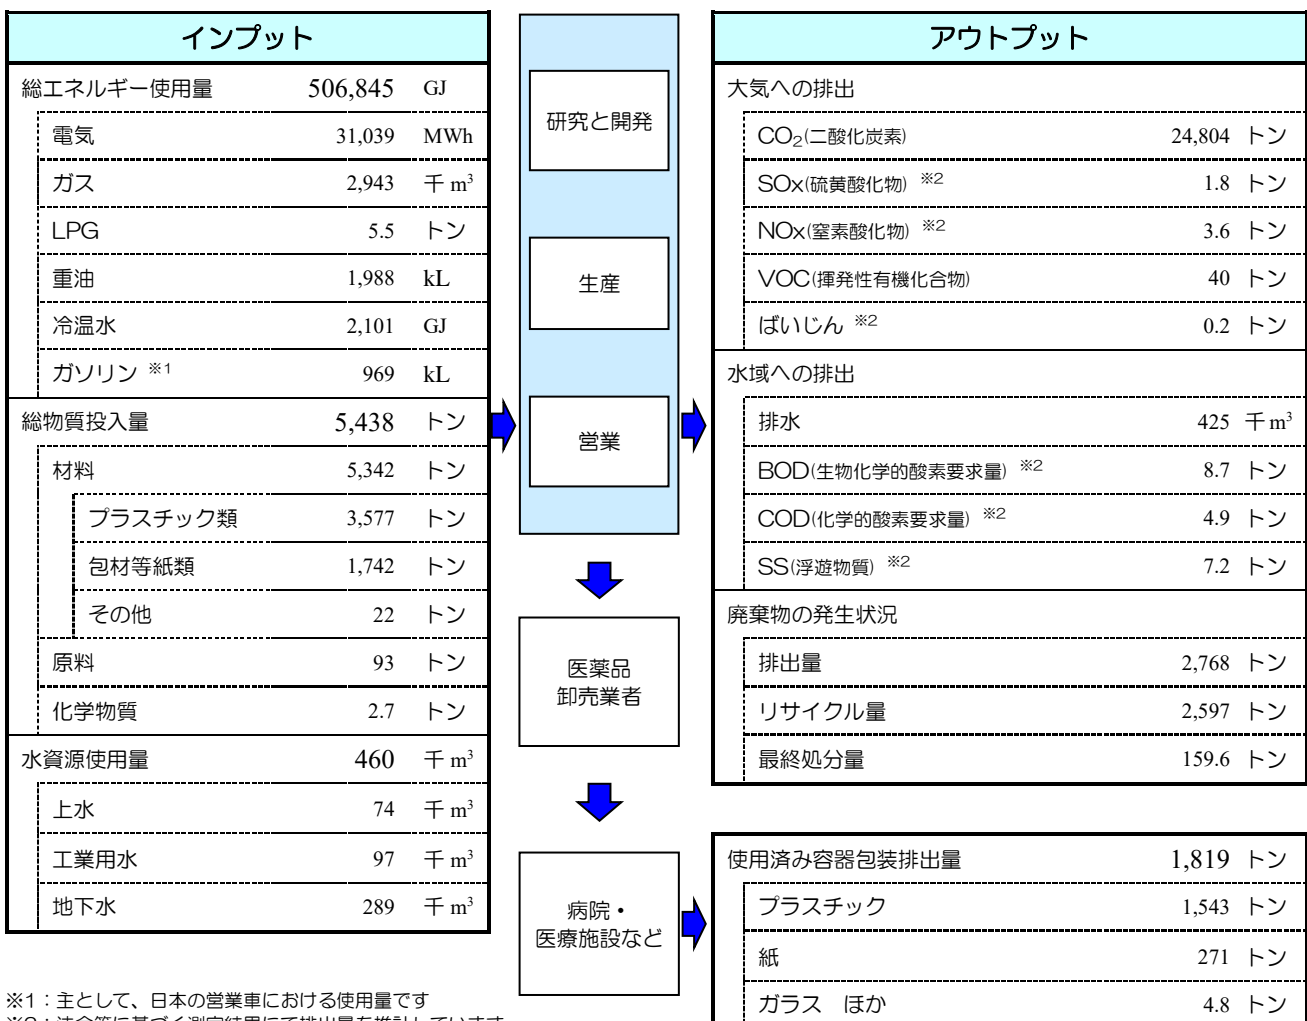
| インプット | | |
|---|---|---|
| 総エネルギー使用量 | 506,845 | GJ |
| 電気 | 31,039 | MWh |
| ガス | 2,943 | 千 $m^3$ |
| LPG | 5.5 | トン |
| 重油 | 1,988 | kL |
| 冷温水 | 2,101 | GJ |
| ガソリン ※1 | 969 | kL |
| 総物質投入量 | 5,438 | トン |
| 材料 | 5,342 | トン |
| プラスチック類 | 3,577 | トン |
| 包材等紙類 | 1,742 | トン |
| その他 | 22 | トン |
| 原料 | 93 | トン |
| 化学物質 | 2.7 | トン |
| 水資源使用量 | 460 | 千 $m^3$ |
| 上水 | 74 | 千 $m^3$ |
| 工業用水 | 97 | 千 $m^3$ |
| 地下水 | 289 | 千 $m^3$ |

研究と開発

生産

営業

医薬品
卸売業者

病院・
医療施設など

| アウトプット | | |
|---|---|---|
| 大気への排出 | | |
| $CO_2$(二酸化炭素) | 24,804 | トン |
| SOx(硫黄酸化物) ※2 | 1.8 | トン |
| NOx(窒素酸化物) ※2 | 3.6 | トン |
| VOC(揮発性有機化合物) | 40 | トン |
| ばいじん ※2 | 0.2 | トン |
| 水域への排出 | | |
| 排水 | 425 | 千 $m^3$ |
| BOD(生物化学的酸素要求量) ※2 | 8.7 | トン |
| COD(化学的酸素要求量) ※2 | 4.9 | トン |
| SS(浮遊物質) ※2 | 7.2 | トン |
| 廃棄物の発生状況 | | |
| 排出量 | 2,768 | トン |
| リサイクル量 | 2,597 | トン |
| 最終処分量 | 159.6 | トン |

| 使用済み容器包装排出量 | 1,819 | トン |
|---|---|---|
| プラスチック | 1,543 | トン |
| 紙 | 271 | トン |
| ガラス ほか | 4.8 | トン |

※1：主として、日本の営業車における使用量です
※2：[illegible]